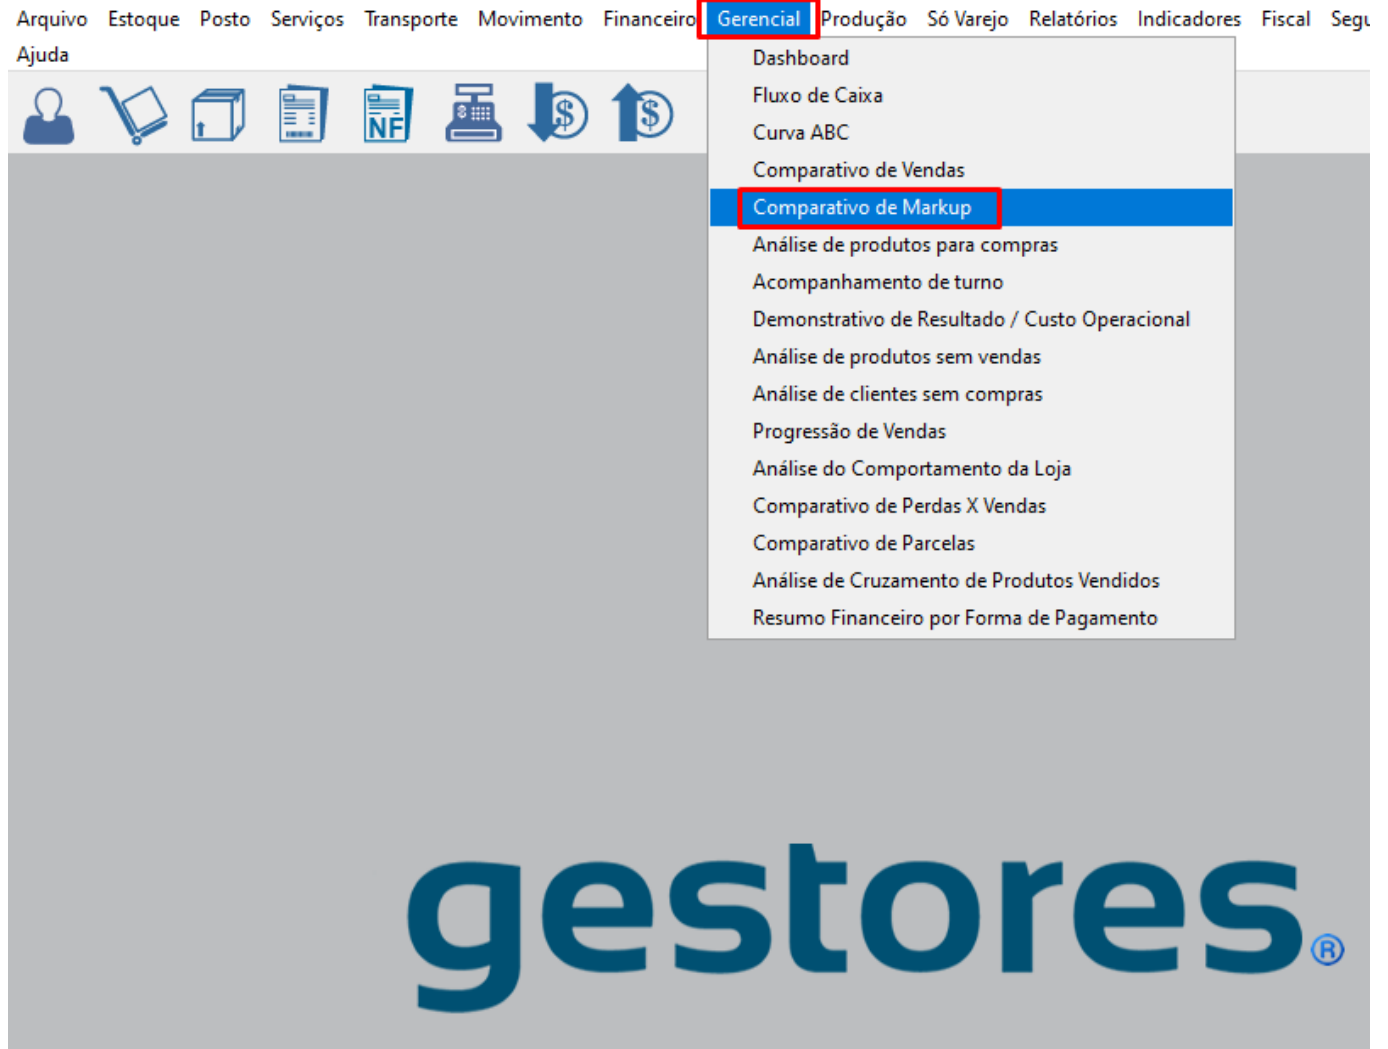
Arquivo Estoque Posto Serviços Transporte Movimento Financeiro Gerencial Produção Só Varejo Relatórios Indicadores Fiscal Segu
Ajuda

NF

Dashboard
Fluxo de Caixa
Curva ABC
Comparativo de Vendas
Comparativo de Markup
Análise de produtos para compras
Acompanhamento de turno
Demonstrativo de Resultado / Custo Operacional
Análise de produtos sem vendas
Análise de clientes sem compras
Progressão de Vendas
Análise do Comportamento da Loja
Comparativo de Perdas X Vendas
Comparativo de Parcelas
Análise de Cruzamento de Produtos Vendidos
Resumo Financeiro por Forma de Pagamento

gestores®